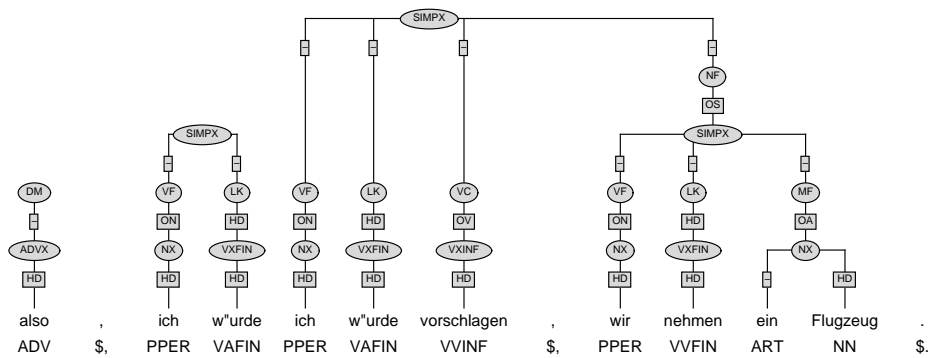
SIMPX

-
-
-
-

NF
OS

SIMPX
SIMPX

-
-
-
-
-

DM
VF
LK
VF
LK
VC
VF
LK
MF

-
ON
HD
ON
HD
OV
ON
HD
OA

ADVX
NX
VXFIN
NX
VXFIN
VXINF
NX
VXFIN
NX

HD
HD
HD
HD
HD
HD
HD
HD
-
HD

also , ich w"urde ich w"urde vorschlagen , wir nehmen ein Flugzeug .
ADV $, PPER VAFIN PPER VAFIN VVINF $, PPER VVFIN ART NN $.